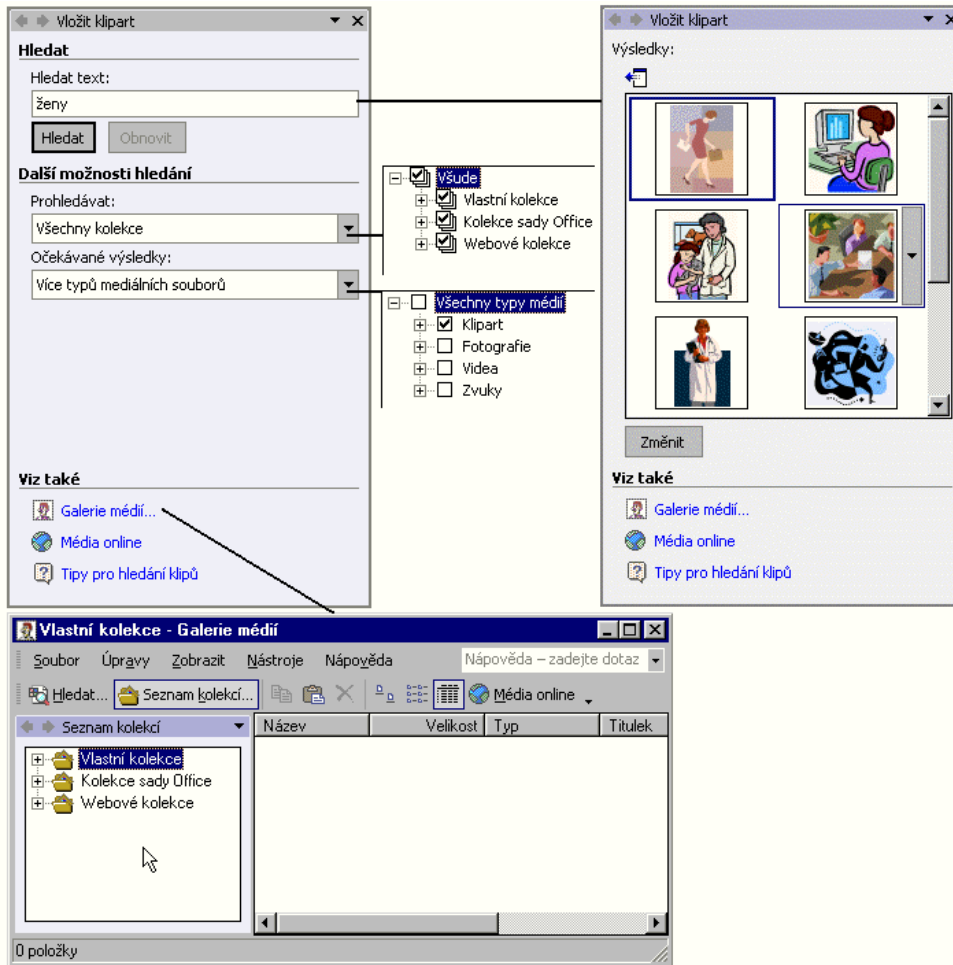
Vložit klipart

Hledat

Hledat text:

ženy

Hledat Obnovit

Další možnosti hledání

Prohledávat:

Všechny kolekce

Očekávané výsledky:

Více typů mediálních souborů

Viz také

Galerie médií...

Média online

Tipy pro hledání klipů

Všude
Vlastní kolekce
Kolekce sady Office
Webové kolekce

Všechny typy médií
Klipart
Fotografie
Videa
Zvuky

Vložit klipart

Výsledky:

Změnit

Viz také

Galerie médií...

Média online

Tipy pro hledání klipů

Vlastní kolekce - Galerie médií

Soubor Úpravy Zobrazit Nástroje Nápověda Nápověda – zadejte dotaz

Hledat... Seznam kolekcí... Média online

Seznam kolekcí

Vlastní kolekce
Kolekce sady Office
Webové kolekce

| Název | Velikost | Typ | Titulek |
|---|---|---|---|

0 položky